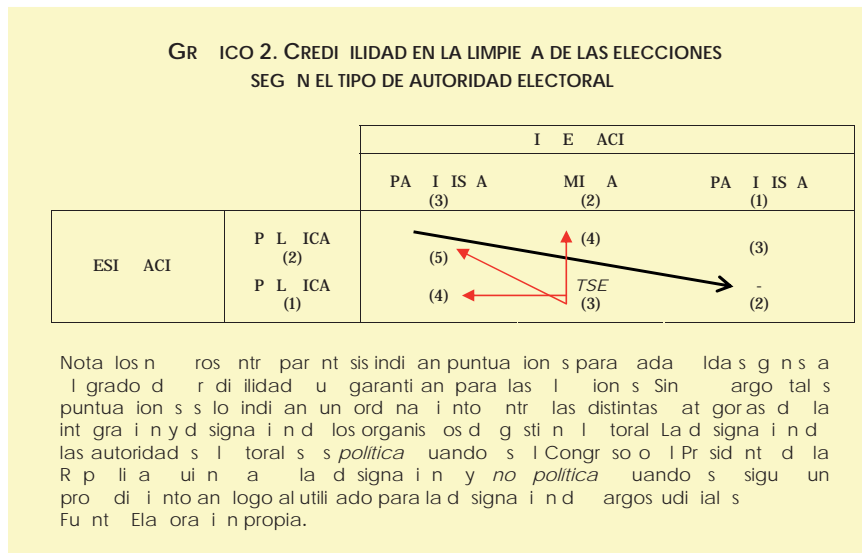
GR ICO 2. CREDI ILIDAD EN LA LIMPIE A DE LAS ELECCIONES SEG N EL TIPO DE AUTORIDAD ELECTORAL

| | | I E ACI | | |
|---|---|---|---|---|
| | | PA I IS A (3) | MI A (2) | PA I IS A (1) |
| ESI ACI | P L ICA (2) | (5) | (4) | (3) |
| | P L ICA (1) | (4) | TSE (3) | - (2) |

Nota los n ros ntr par nt sis indi an puntua ion s para ada lda s g n s a l grado d r di ilidad u garanti an para las l ion s Sin argo tal s puntua ion s s lo indi an un ord na i nto ntr las distintas at gor as d la int gra i n y d signa i n d los organis os d g sti n l toral La d signa i n d las autoridad s l toral s s *politica* uando s l Congr so o l Pr sid nt d la R p li a ui n a la d signa i n y *no politica* uando s sigu un pro di i nto an logo al utili ado para la d signa i n d argos udi ial s
Fu nt Ela ora i n propia.